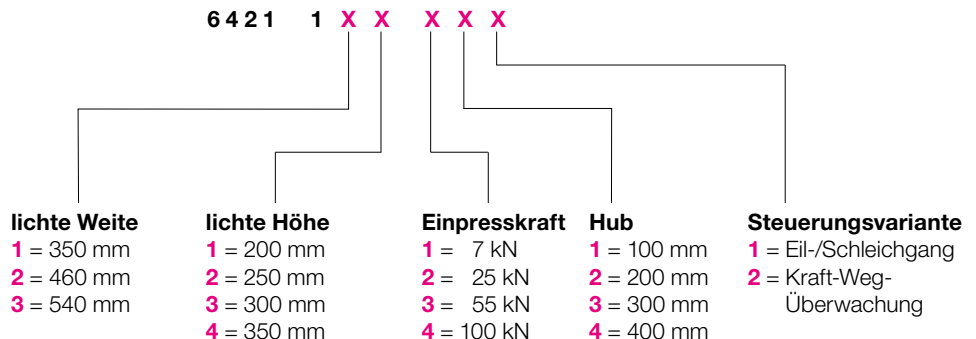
6 4 2 1 1 X X X X X

lichte Weite
1 = 350 mm
2 = 460 mm
3 = 540 mm

lichte Höhe
1 = 200 mm
2 = 250 mm
3 = 300 mm
4 = 350 mm

Einpresskraft
1 = 7 kN
2 = 25 kN
3 = 55 kN
4 = 100 kN

Hub
1 = 100 mm
2 = 200 mm
3 = 300 mm
4 = 400 mm

Steuerungsvariante
1 = Eil-/Schleichgang
2 = Kraft-Weg-Überwachung